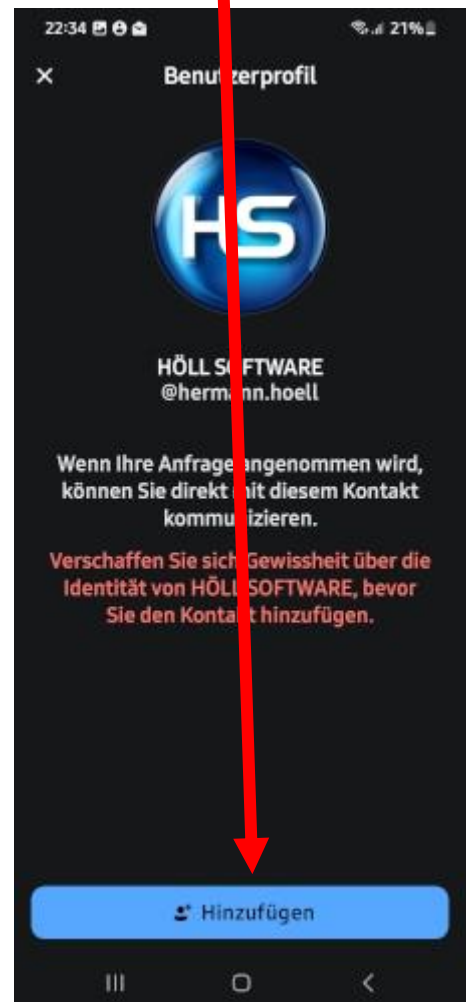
22:34

21%

×

Benutzerprofil

HS

HÖLL SOFTWARE
@hermann.hoell

Wenn Ihre Anfrage angenommen wird, können Sie direkt mit diesem Kontakt kommunizieren.

Verschaffen Sie sich Gewissheit über die Identität von HÖLL SOFTWARE, bevor Sie den Kontakt hinzufügen.

Hinzufügen